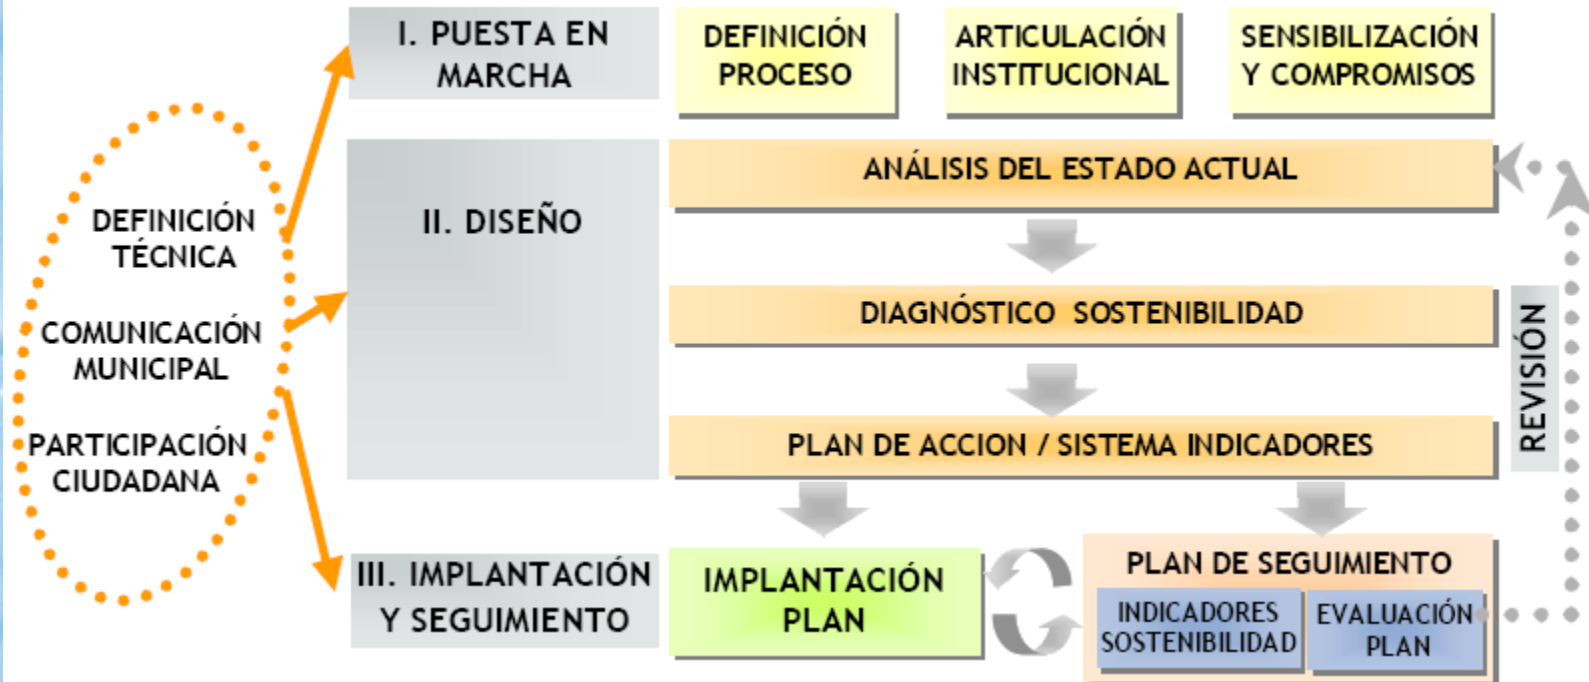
DEFINICIÓN TÉCNICA

COMUNICACIÓN MUNICIPAL

PARTICIPACIÓN CIUDADANA

I. PUESTA EN MARCHA

DEFINICIÓN PROCESO

ARTICULACIÓN INSTITUCIONAL

SENSIBILIZACIÓN Y COMPROMISOS

II. DISEÑO

ANÁLISIS DEL ESTADO ACTUAL

DIAGNÓSTICO SOSTENIBILIDAD

PLAN DE ACCION / SISTEMA INDICADORES

REVISIÓN

III. IMPLANTACIÓN Y SEGUIMIENTO

IMPLANTACIÓN PLAN

PLAN DE SEGUIMIENTO

INDICADORES SOSTENIBILIDAD

EVALUACIÓN PLAN